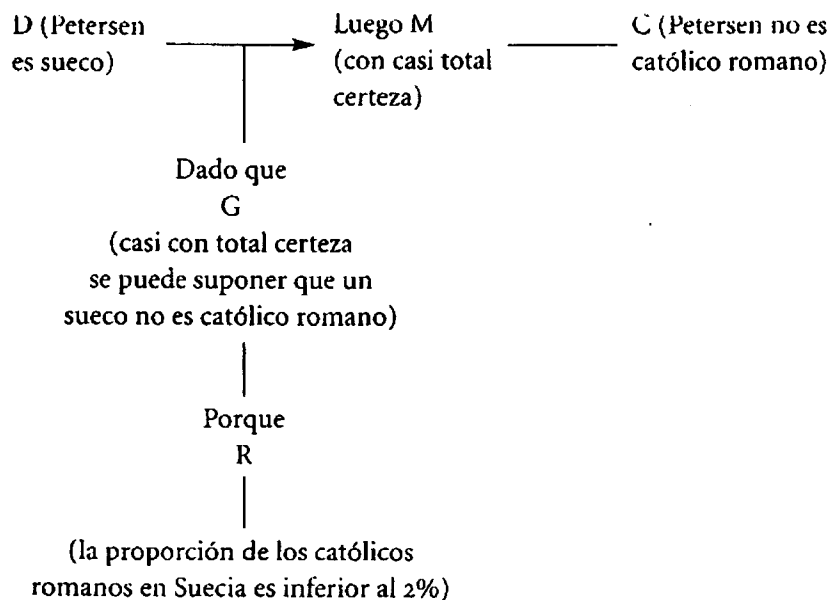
D (Petersen es sueco)

Luego M (con casi total certeza)

C (Petersen no es católico romano)

Dado que
G
(casi con total certeza se puede suponer que un sueco no es católico romano)

Porque
R

(la proporción de los católicos romanos en Suecia es inferior al 2%)